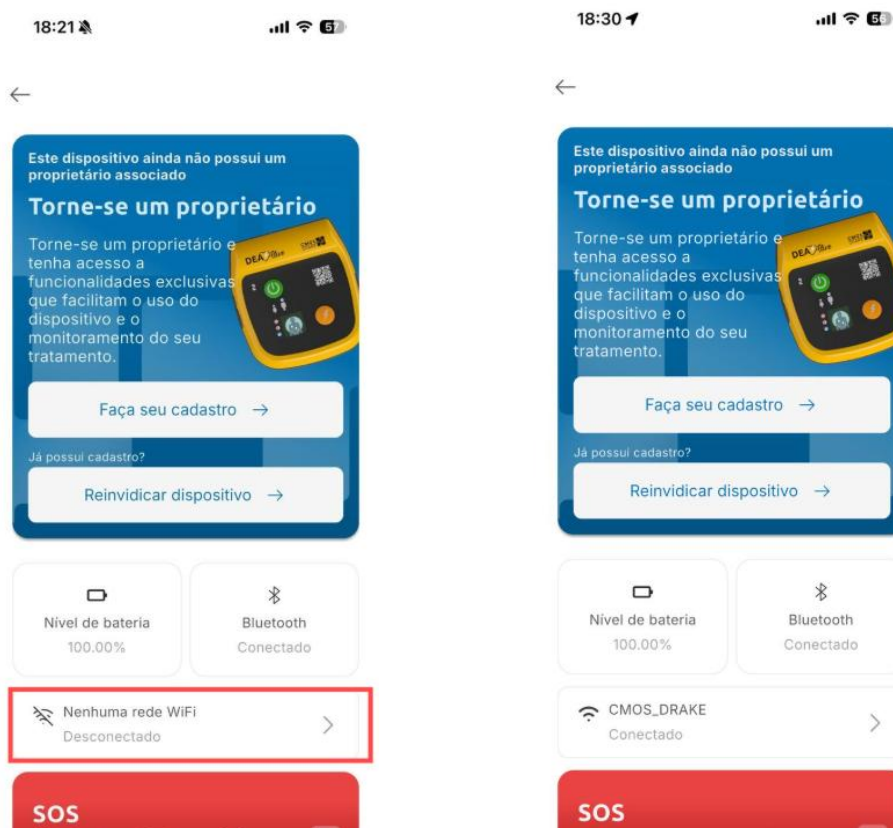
18:21

67

←

Este dispositivo ainda não possui um proprietário associado

Torne-se um proprietário

Torne-se um proprietário e tenha acesso a funcionalidades exclusivas que facilitam o uso do dispositivo e o monitoramento do seu tratamento.

DEA

Faça seu cadastro →

Já possui cadastro?

Reinvidicar dispositivo →

Nível de bateria
100.00%

Bluetooth
Conectado

Nenhuma rede WiFi
Desconectado

SOS

18:30

56

←

Este dispositivo ainda não possui um proprietário associado

Torne-se um proprietário

Torne-se um proprietário e tenha acesso a funcionalidades exclusivas que facilitam o uso do dispositivo e o monitoramento do seu tratamento.

DEA

Faça seu cadastro →

Já possui cadastro?

Reinvidicar dispositivo →

Nível de bateria
100.00%

Bluetooth
Conectado

CMOS_DRAKE
Conectado

SOS